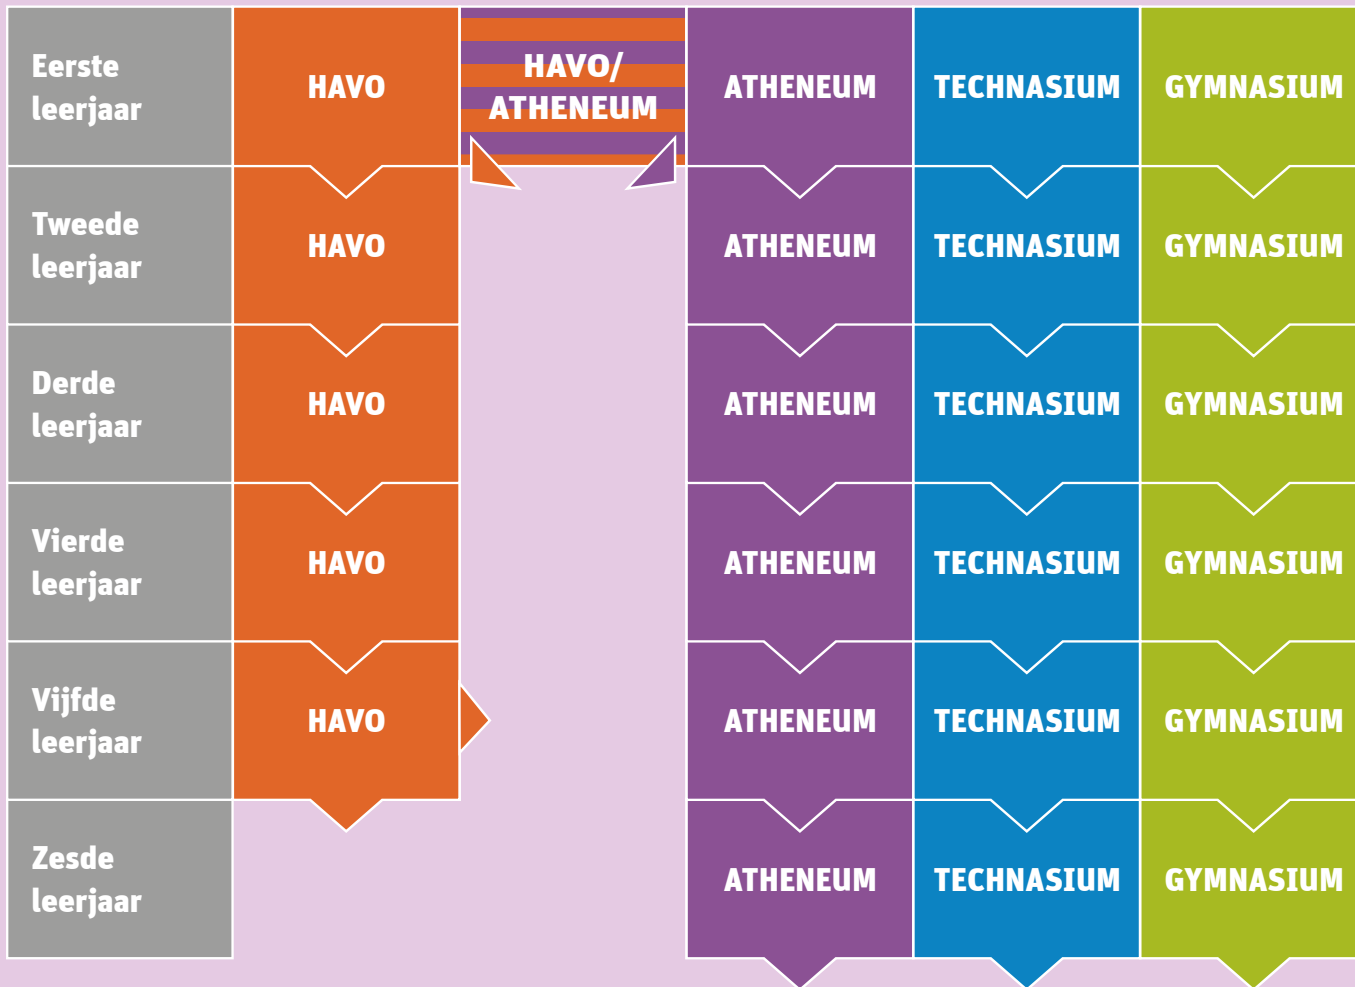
| | | | | | |
|---|---|---|---|---|---|
| Eerste leerjaar | HAVO | HAVO/ ATHENEUM | ATHENEUM | TECHNASIUM | GYMNASIUM |
| Tweede leerjaar | HAVO | | ATHENEUM | TECHNASIUM | GYMNASIUM |
| Derde leerjaar | HAVO | | ATHENEUM | TECHNASIUM | GYMNASIUM |
| Vierde leerjaar | HAVO | | ATHENEUM | TECHNASIUM | GYMNASIUM |
| Vijfde leerjaar | HAVO | | ATHENEUM | TECHNASIUM | GYMNASIUM |
| Zesde leerjaar | | | ATHENEUM | TECHNASIUM | GYMNASIUM |